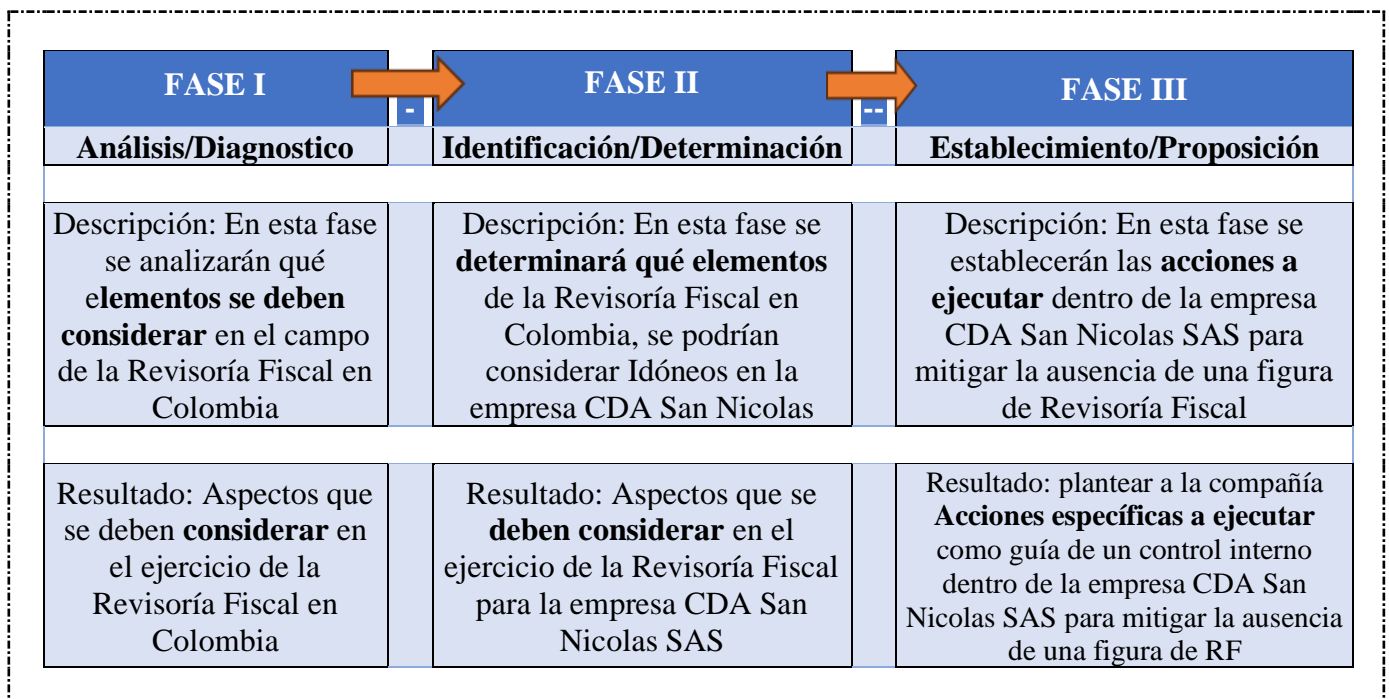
| FASE I | - | FASE II | -- | FASE III |
|---|---|---|---|---|
| **Análisis/Diagnostico** | | **Identificación/Determinación** | | **Establecimiento/Proposición** |
| | | | | |
| Descripción: En esta fase se analizarán qué e**lementos se deben considerar** en el campo de la Revisoría Fiscal en Colombia | | Descripción: En esta fase se **determinará qué elementos** de la Revisoría Fiscal en Colombia, se podrían considerar Idóneos en la empresa CDA San Nicolas | | Descripción: En esta fase se establecerán las **acciones a ejecutar** dentro de la empresa CDA San Nicolas SAS para mitigar la ausencia de una figura de Revisoría Fiscal |
| | | | | |
| Resultado: Aspectos que se deben **considerar** en el ejercicio de la Revisoría Fiscal en Colombia | | Resultado: Aspectos que se **deben considerar** en el ejercicio de la Revisoría Fiscal para la empresa CDA San Nicolas SAS | | Resultado: plantear a la compañía **Acciones específicas a ejecutar** como guía de un control interno dentro de la empresa CDA San Nicolas SAS para mitigar la ausencia de una figura de RF |